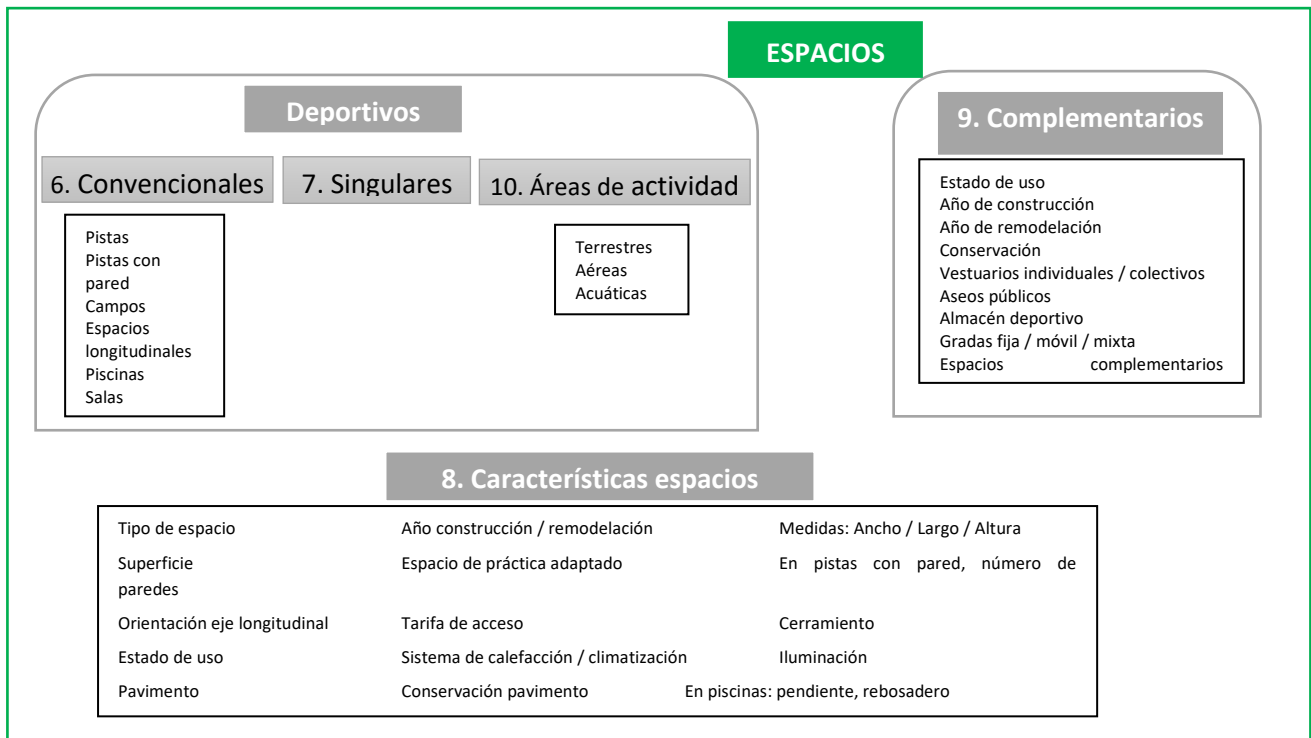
ESPACIOS

Deportivos

6. Convencionales

7. Singulares

10. Áreas de actividad

Pistas
Pistas con pared
Campos
Espacios longitudinales
Piscinas
Salas

Terrestres
Aéreas
Acuáticas

9. Complementarios

Estado de uso
Año de construcción
Año de remodelación
Conservación
Vestuarios individuales / colectivos
Aseos públicos
Almacén deportivo
Gradas fija / móvil / mixta
Espacios complementarios

8. Características espacios

Tipo de espacio
Año construcción / remodelación
Medidas: Ancho / Largo / Altura
Superficie
Espacio de práctica adaptado
En pistas con pared, número de paredes
Orientación eje longitudinal
Tarifa de acceso
Cerramiento
Estado de uso
Sistema de calefacción / climatización
Iluminación
Pavimento
Conservación pavimento
En piscinas: pendiente, rebosadero